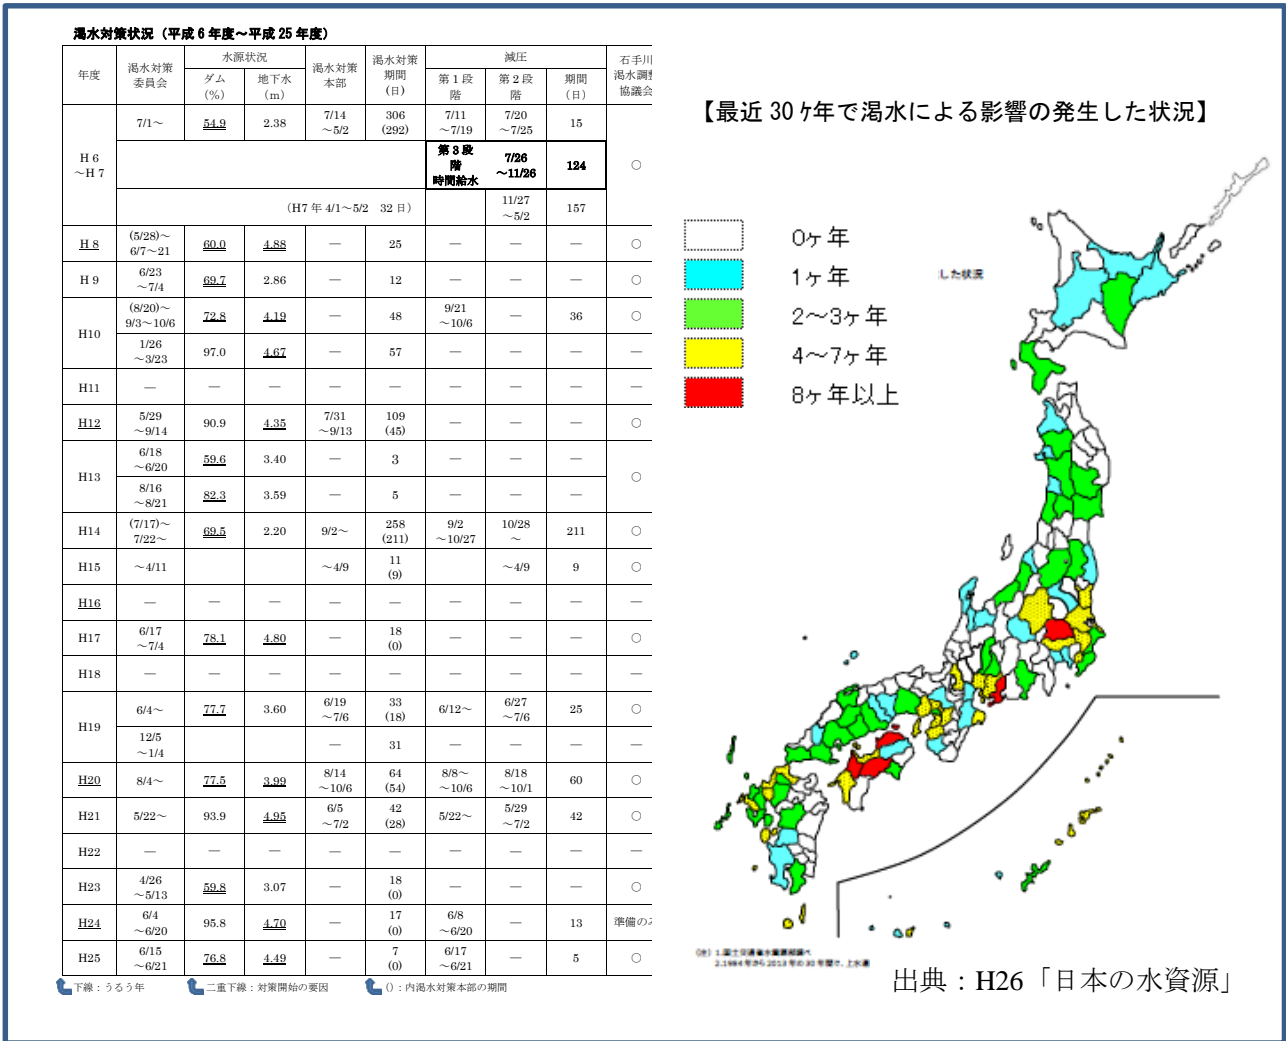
渇水対策状況（平成 6 年度～平成 25 年度）

| 年度 | 渇水対策委員会 | 水源状況 ダム（%） | 水源状況 地下水（m） | 渇水対策本部 | 渇水対策期間（日） | 減圧 第１段階 | 減圧 第２段階 | 減圧 期間（日） | 石手川渇水調整協議会 |
|---|---|---|---|---|---|---|---|---|---|
| H６～H７ | 7/1～ | 54.9 | 2.38 | 7/14～5/2 | 306 (292) | 7/11～7/19 | 7/20～7/25 | 15 | ○ |
| | | | | | | 第３段階 時間給水 | 7/26～11/26 | 124 | |
| | （H7 年 4/1～5/2　32 日） | | | | | | 11/27～5/2 | 157 | |
| H８ | (5/28)～6/7～21 | 60.0 | 4.88 | — | 25 | — | — | — | ○ |
| H９ | 6/23～7/4 | 69.7 | 2.86 | — | 12 | — | — | — | ○ |
| H10 | (8/20)～9/3～10/6 | 72.8 | 4.19 | — | 48 | 9/21～10/6 | — | 36 | ○ |
| | 1/26～3/23 | 97.0 | 4.67 | — | 57 | — | — | — | — |
| H11 | — | — | — | — | — | — | — | — | — |
| H12 | 5/29～9/14 | 90.9 | 4.35 | 7/31～9/13 | 109 (45) | — | — | — | ○ |
| H13 | 6/18～6/20 | 59.6 | 3.40 | — | 3 | — | — | — | ○ |
| | 8/16～8/21 | 82.3 | 3.59 | — | 5 | — | — | — | |
| H14 | (7/17)～7/22～ | 69.5 | 2.20 | 9/2～ | 258 (211) | 9/2～10/27 | 10/28～ | 211 | ○ |
| H15 | ～4/11 | | | ～4/9 | 11 (9) | | ～4/9 | 9 | ○ |
| H16 | — | — | — | — | — | — | — | — | — |
| H17 | 6/17～7/4 | 78.1 | 4.80 | — | 18 (0) | — | — | — | ○ |
| H18 | — | — | — | — | — | — | — | — | — |
| H19 | 6/4～ | 77.7 | 3.60 | 6/19～7/6 | 33 (18) | 6/12～ | 6/27～7/6 | 25 | ○ |
| | 12/5～1/4 | | | — | 31 | — | — | — | — |
| H20 | 8/4～ | 77.5 | 3.99 | 8/14～10/6 | 64 (54) | 8/8～10/6 | 8/18～10/1 | 60 | ○ |
| H21 | 5/22～ | 93.9 | 4.95 | 6/5～7/2 | 42 (28) | 5/22～ | 5/29～7/2 | 42 | ○ |
| H22 | — | — | — | — | — | — | — | — | — |
| H23 | 4/26～5/13 | 59.8 | 3.07 | — | 18 (0) | — | — | — | ○ |
| H24 | 6/4～6/20 | 95.8 | 4.70 | — | 17 (0) | 6/8～6/20 | — | 13 | 準備の |
| H25 | 6/15～6/21 | 76.8 | 4.49 | — | 7 (0) | 6/17～6/21 | — | 5 | ○ |

下線：うるう年　二重下線：対策開始の要因　()：内渇水対策本部の期間

【最近 30 ヶ年で渇水による影響の発生した状況】

0ヶ年
1ヶ年
2～3ヶ年
4～7ヶ年
8ヶ年以上

した状況

(注) 1.国土交通省水資源部調べ
2.1994 年から 2013 年の 30 年間で、上水道

出典：H26「日本の水資源」